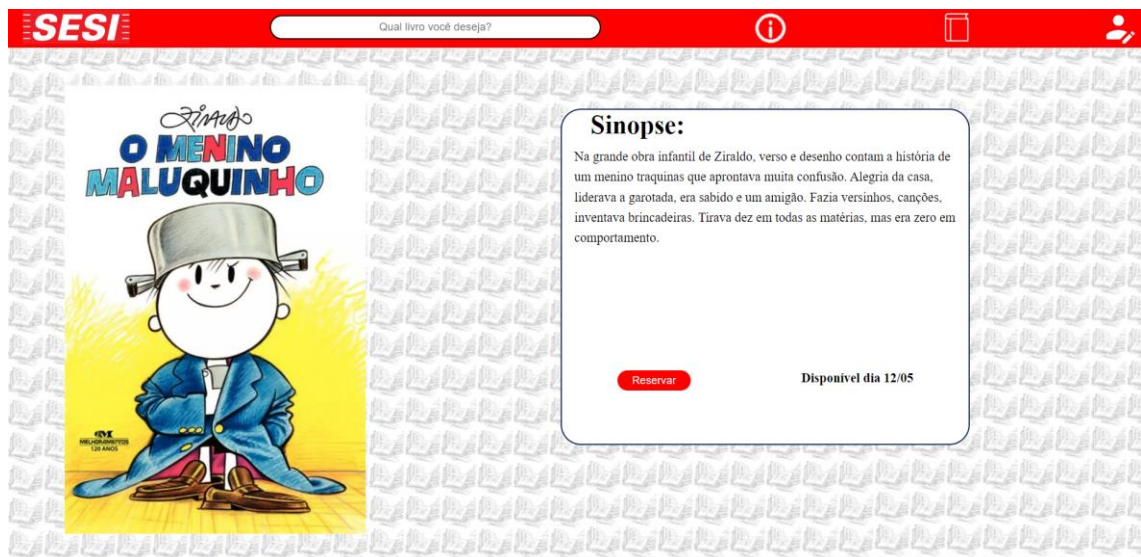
SESI

Qual livro você deseja?

Ziraldo

O MENINO MALUQUINHO

MELHORAMENTOS 120 ANOS

Sinopse:

Na grande obra infantil de Ziraldo, verso e desenho contam a história de um menino traquinas que aprontava muita confusão. Alegria da casa, liderava a garotada, era sabido e um amigão. Fazia versinhos, canções, inventava brincadeiras. Tirava dez em todas as matérias, mas era zero em comportamento.

Reservar

Disponível dia 12/05